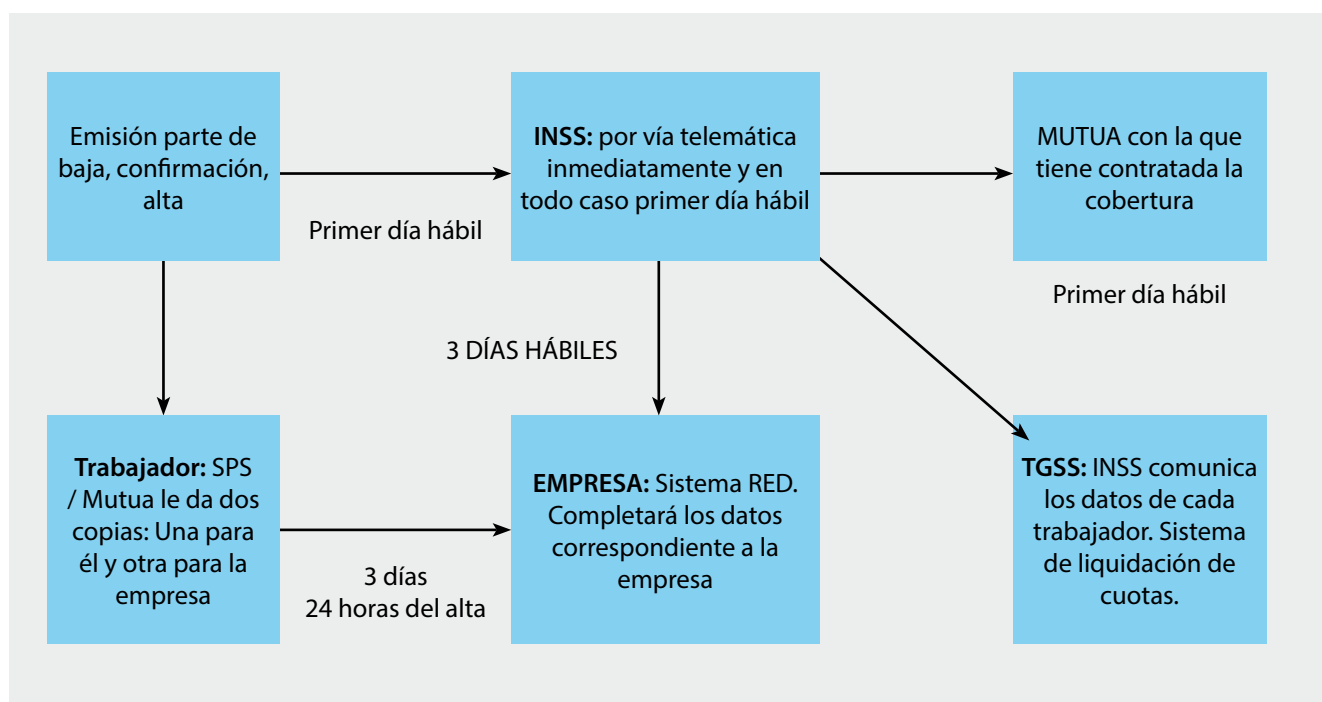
Emisión parte de baja, confirmación, alta

Primer día hábil

**INSS:** por vía telemática inmediatamente y en todo caso primer día hábil

MUTUA con la que tiene contratada la cobertura

Primer día hábil

3 DÍAS HÁBILES

**Trabajador:** SPS / Mutua le da dos copias: Una para él y otra para la empresa

3 días
24 horas del alta

**EMPRESA:** Sistema RED. Completará los datos correspondiente a la empresa

**TGSS:** INSS comunica los datos de cada trabajador. Sistema de liquidación de cuotas.